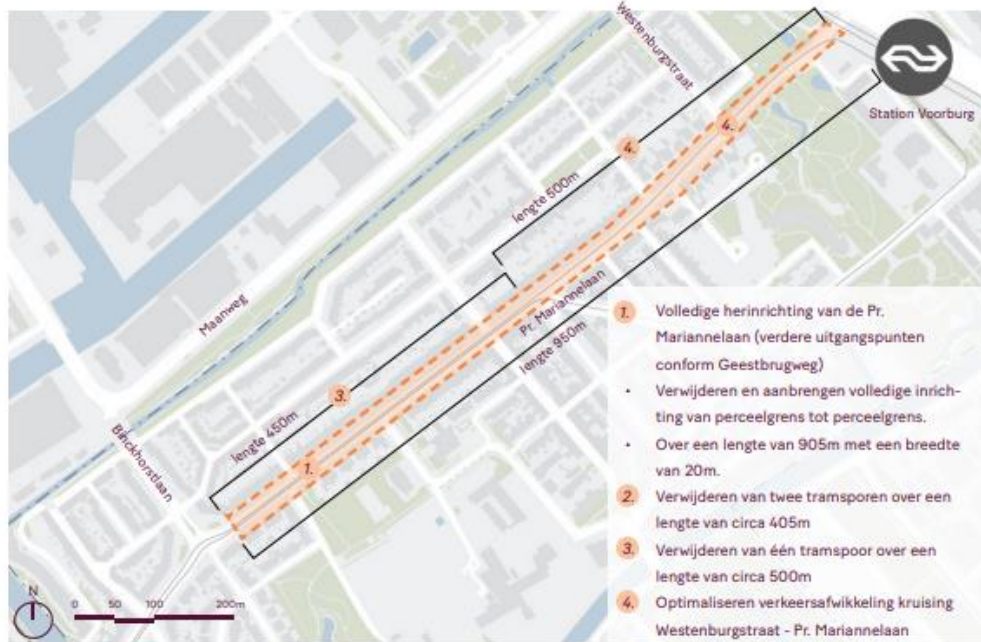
Westenburgstraat

Station Voorburg

4.

4.

lengte 500m

Maanweg

Pr. Mariannelaan

lengte 950m

3.

lengte 450m

Binckhorstlaan

1.

N

0 50 100 200m

1. Volledige herinrichting van de Pr. Mariannelaan (verdere uitgangspunten conform Geestbrugweg)

• Verwijderen en aanbrengen volledige inrichting van perceelgrens tot perceelgrens.

• Over een lengte van 905m met een breedte van 20m.

2. Verwijderen van twee tramsporen over een lengte van circa 405m

3. Verwijderen van één tramspoor over een lengte van circa 500m

4. Optimaliseren verkeersafwikkeling kruising Westenburgstraat - Pr. Mariannelaan